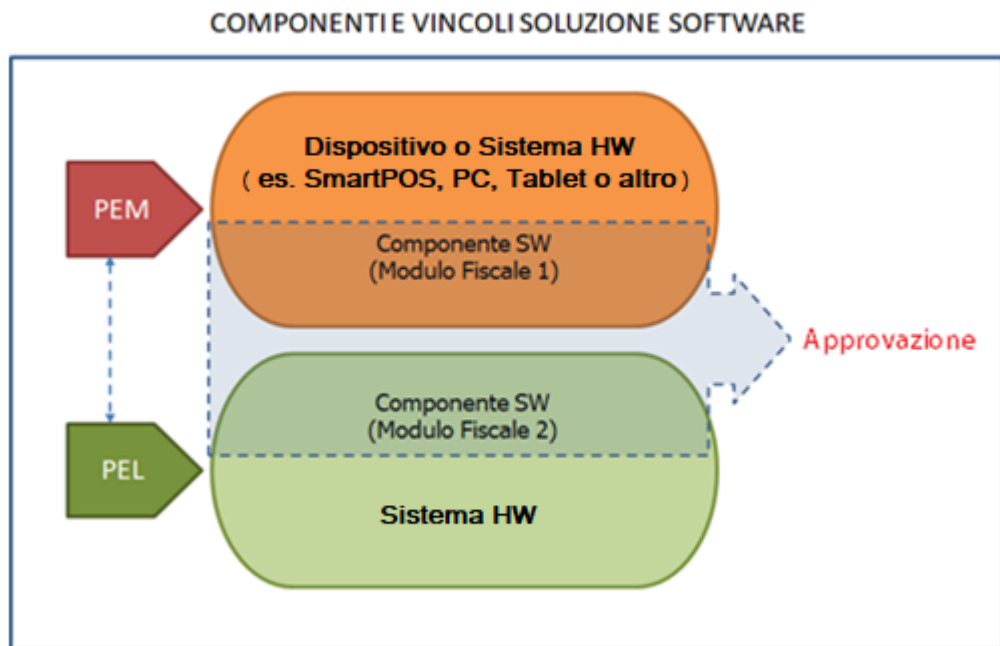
COMPONENTI E VINCOLI SOLUZIONE SOFTWARE

PEM

Dispositivo o Sistema HW
( es. SmartPOS, PC, Tablet o altro )

Componente SW
(Modulo Fiscale 1)

Approvazione

Componente SW
(Modulo Fiscale 2)

PEL

Sistema HW